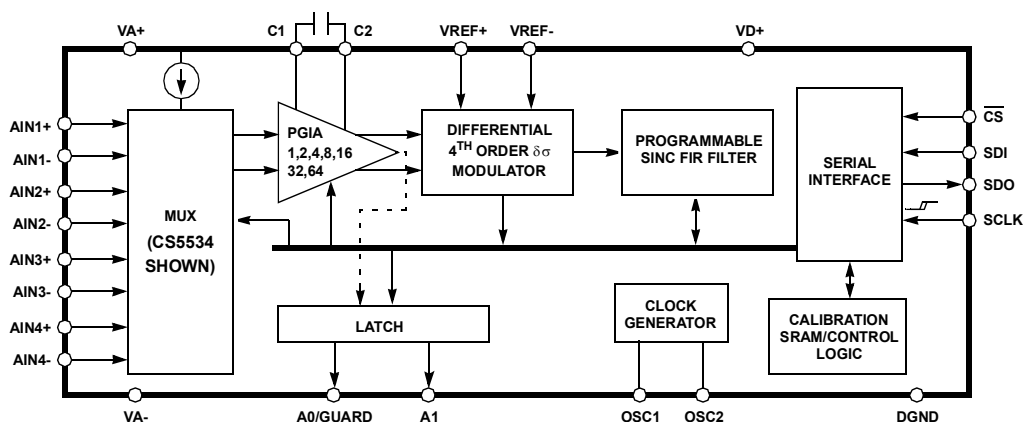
VA+
C1
C2
VREF+
VREF-
VD+
AIN1+
AIN1-
AIN2+
AIN2-
AIN3+
AIN3-
AIN4+
AIN4-
MUX (CS5534 SHOWN)
PGIA 1,2,4,8,16 32,64
DIFFERENTIAL $4^{TH}$ ORDER $\delta\sigma$ MODULATOR
PROGRAMMABLE SINC FIR FILTER
SERIAL INTERFACE
$\overline{CS}$
SDI
SDO
SCLK
LATCH
CLOCK GENERATOR
CALIBRATION SRAM/CONTROL LOGIC
VA-
A0/GUARD
A1
OSC1
OSC2
DGND